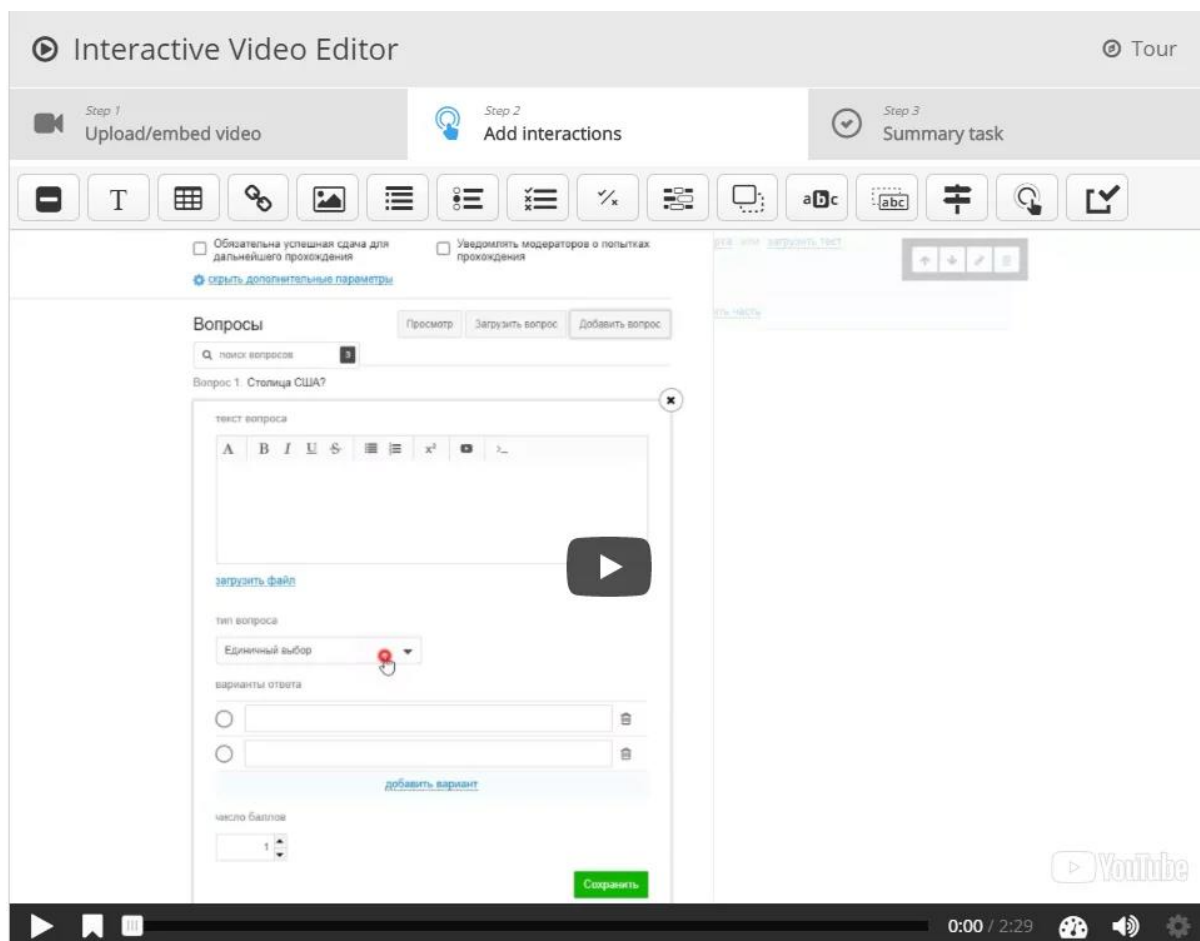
Interactive Video Editor

Tour

Step 1
Upload/embed video

Step 2
Add interactions

Step 3
Summary task

T

abc

Обязательна успешная сдача для дальнейшего прохождения

Уведомлять модераторов о попытках прохождения

скрыть дополнительные параметры

Вопросы

Просмотр

Загрузить вопрос

Добавить вопрос

поиск вопросов

Вопрос 1. Столица США?

текст вопроса

A B I U S x² 

загрузить файл

тип вопроса

Единичный выбор

варианты ответа

добавить вариант

число баллов

1

Сохранить

YouTube

0:00 / 2:29